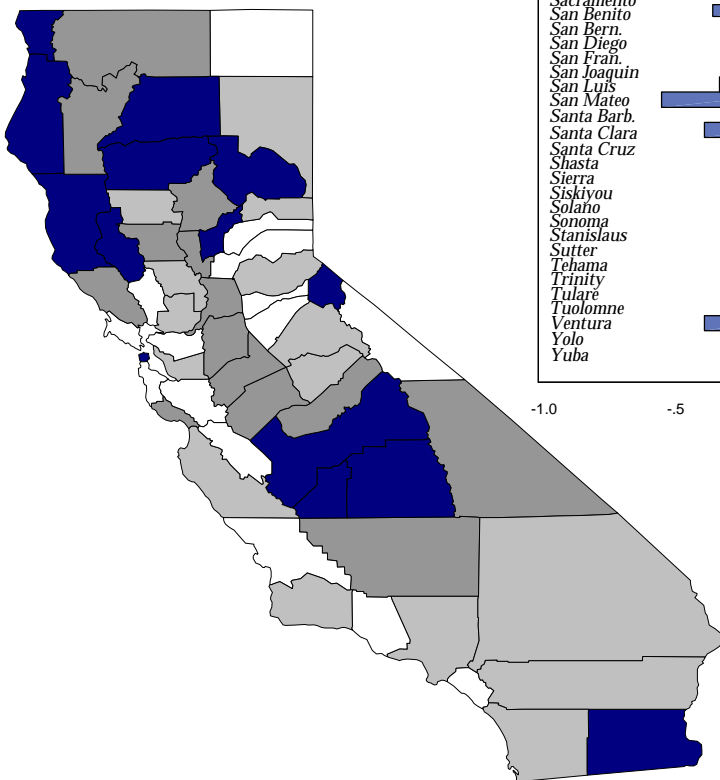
Sacramento
San Benito
San Bern.
San Diego
San Fran.
San Joaquin
San Luis
San Mateo
Santa Barb.
Santa Clara
Santa Cruz
Shasta
Sierra
Siskiyou
Solano
Sonoma
Stanislaus
Sutter
Tehama
Trinity
Tulare
Tuolomne
Ventura
Yolo
Yuba

-1.0
-.5